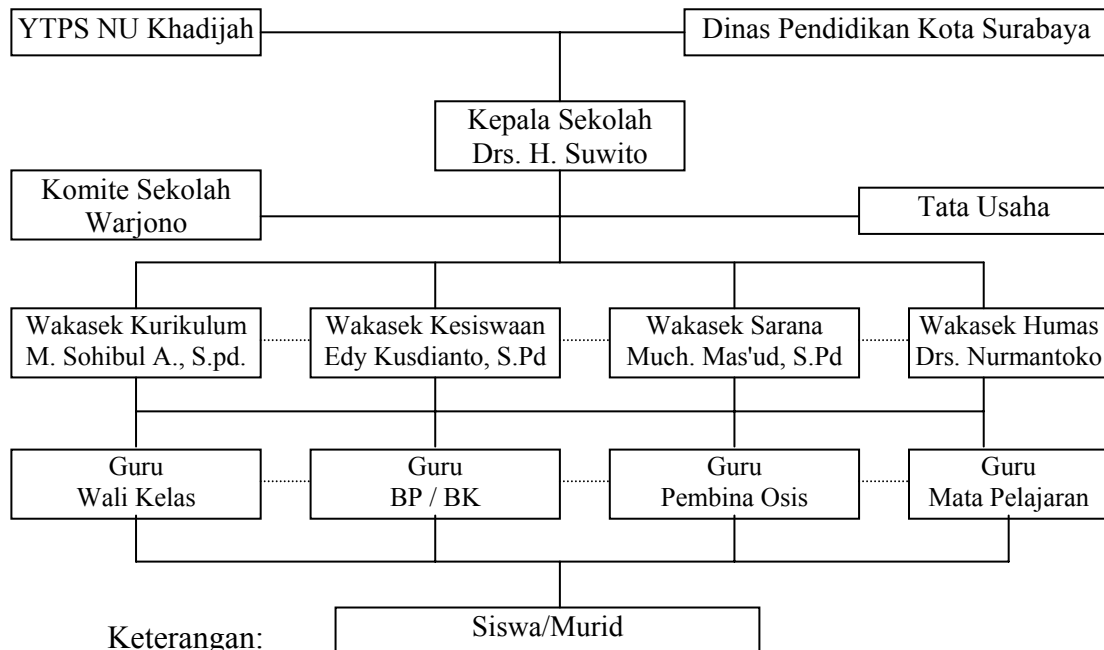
YTPS NU Khadijah

Dinas Pendidikan Kota Surabaya

Kepala Sekolah
Drs. H. Suwito

Komite Sekolah
Warjono

Tata Usaha

Wakasek Kurikulum
M. Sohibul A., S.pd.

Wakasek Kesiswaan
Edy Kusdianto, S.Pd

Wakasek Sarana
Much. Mas'ud, S.Pd

Wakasek Humas
Drs. Nurmantoko

Guru
Wali Kelas

Guru
BP / BK

Guru
Pembina Osis

Guru
Mata Pelajaran

Siswa/Murid

Keterangan: